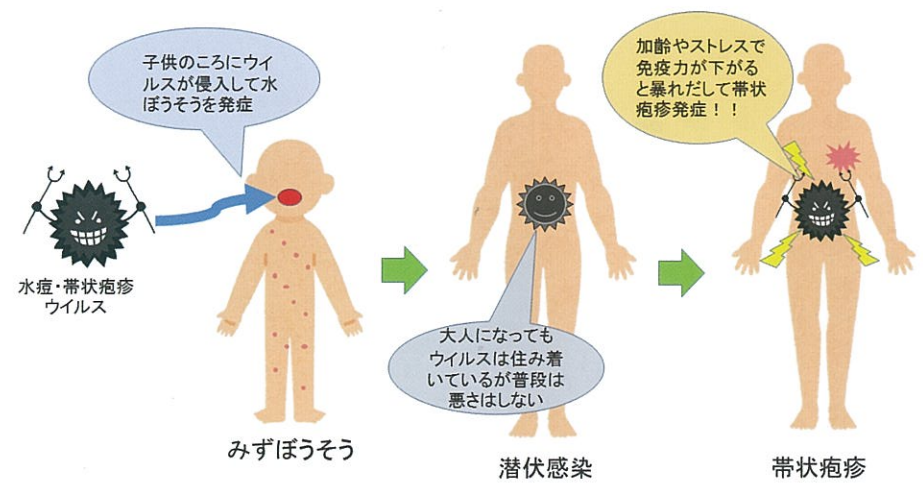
子供のころにウイルスが侵入して水ぼうそうを発症

水痘・帯状疱疹
ウイルス

みずぼうそう

大人になってもウイルスは住み着いているが普段は悪さはしない

潜伏感染

加齢やストレスで免疫力が下がると暴れだして帯状疱疹発症！！

帯状疱疹